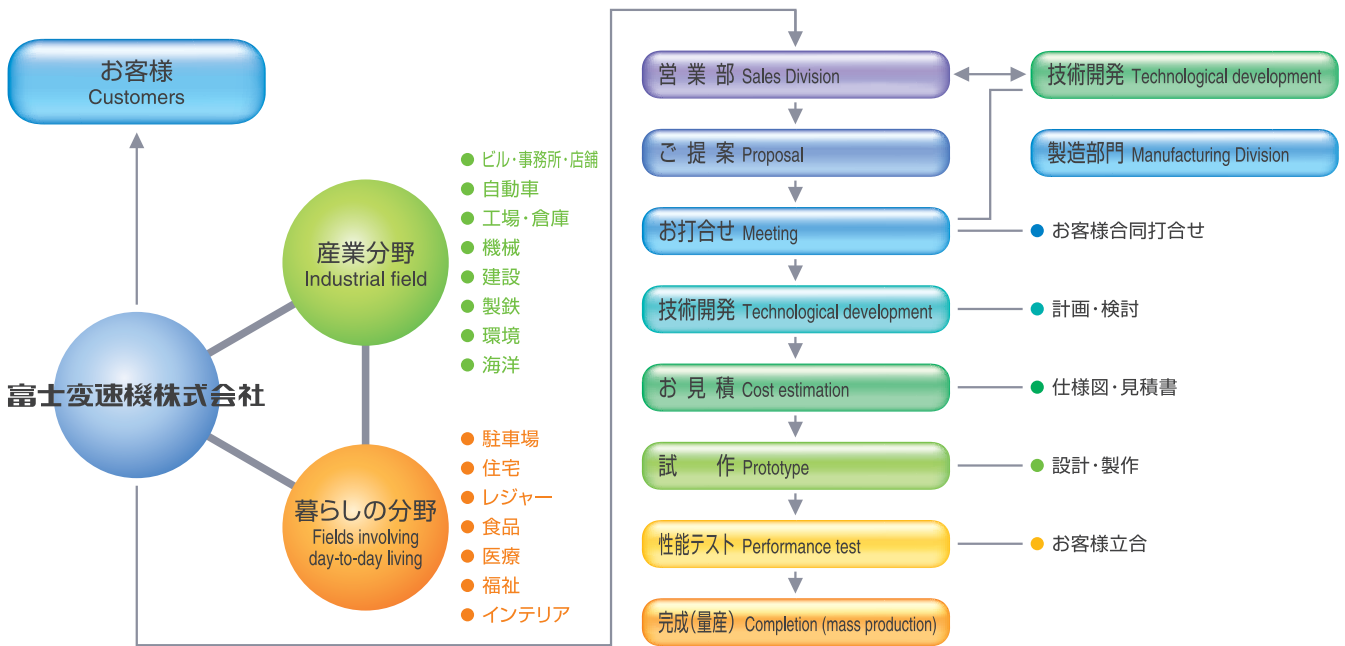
お客様
Customers

富士変速機株式会社

産業分野
Industrial field

● ビル・事務所・店舗
● 自動車
● 工場・倉庫
● 機械
● 建設
● 製鉄
● 環境
● 海洋

暮らしの分野
Fields involving day-to-day living

● 駐車場
● 住宅
● レジャー
● 食品
● 医療
● 福祉
● インテリア

営業部 Sales Division

技術開発 Technological development

ご提案 Proposal

製造部門 Manufacturing Division

お打合せ Meeting
● お客様合同打合せ

技術開発 Technological development
● 計画・検討

お見積 Cost estimation
● 仕様図・見積書

試作 Prototype
● 設計・製作

性能テスト Performance test
● お客様立合

完成(量産) Completion (mass production)